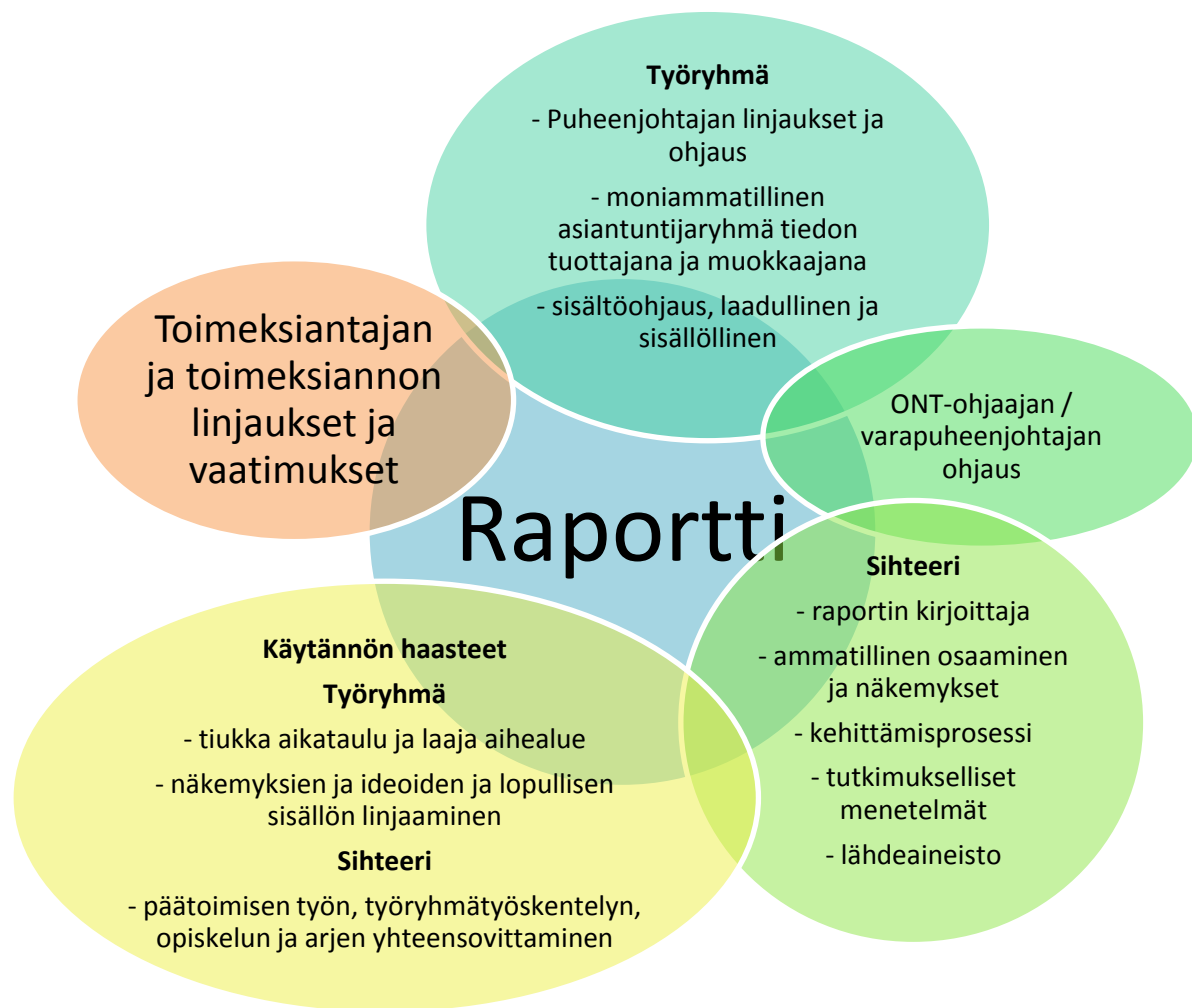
**Työryhmä**

- Puheenjohtajan linjaukset ja ohjaus

- moniammatillinen asiantuntijaryhmä tiedon tuottajana ja muokkaajana

- sisältöohjaus, laadullinen ja sisällöllinen

Toimeksiantajan ja toimeksiannon linjaukset ja vaatimukset

ONT-ohjaajan / varapuheenjohtajan ohjaus

Raportti

**Sihteeri**

- raportin kirjoittaja

- ammatillinen osaaminen ja näkemykset

- kehittämisprosessi

- tutkimukselliset menetelmät

- lähdeaineisto

**Käytännön haasteet**

**Työryhmä**

- tiukka aikataulu ja laaja aihealue

- näkemyksien ja ideoiden ja lopullisen sisällön linjaaminen

**Sihteeri**

- päätoimisen työn, työryhmätyöskentelyn, opiskelun ja arjen yhteensovittaminen